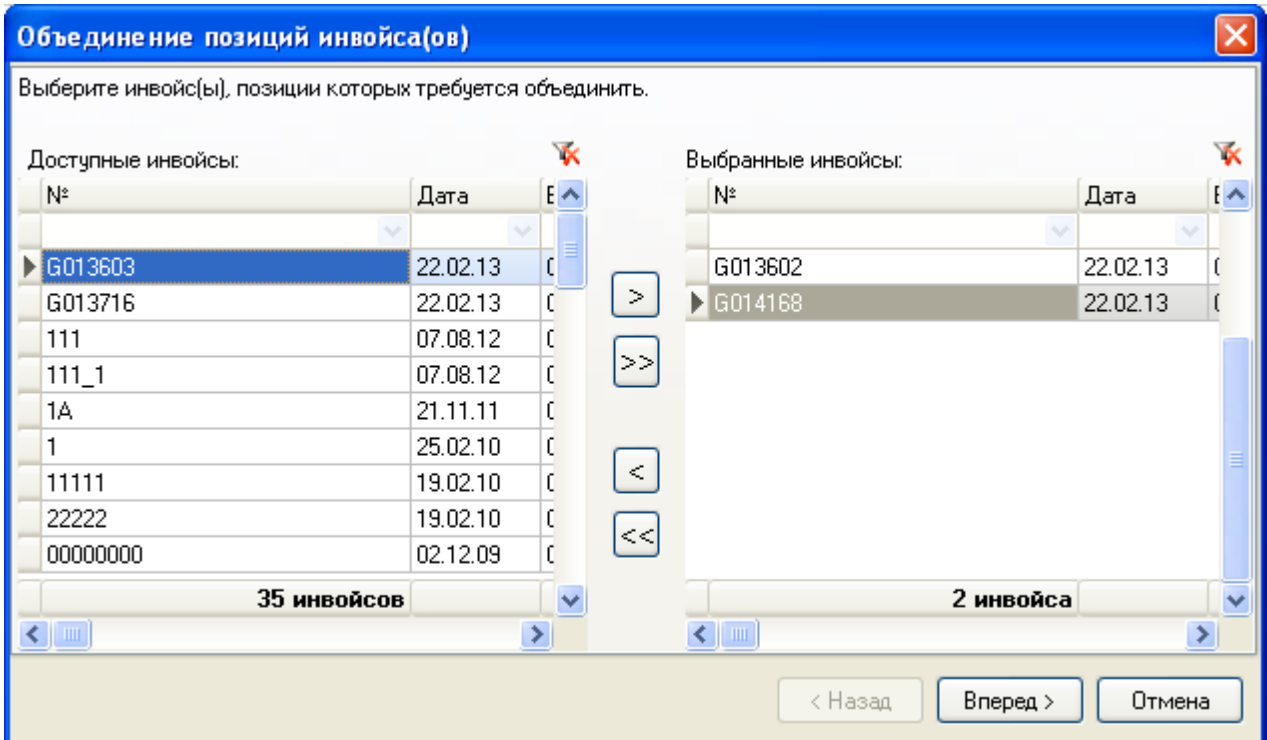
Объединение позиций инвойса(ов)

Выберите инвойс(ы), позиции которых требуется объединить.

Доступные инвойсы:

| № | Дата |
|---|---|
| G013603 | 22.02.13 |
| G013716 | 22.02.13 |
| 111 | 07.08.12 |
| 111_1 | 07.08.12 |
| 1A | 21.11.11 |
| 1 | 25.02.10 |
| 11111 | 19.02.10 |
| 22222 | 19.02.10 |
| 00000000 | 02.12.09 |
| 35 инвойсов | |

>
>>
<
<<

Выбранные инвойсы:

| № | Дата |
|---|---|
| G013602 | 22.02.13 |
| G014168 | 22.02.13 |
| 2 инвойса | |

< Назад    Вперед >    Отмена